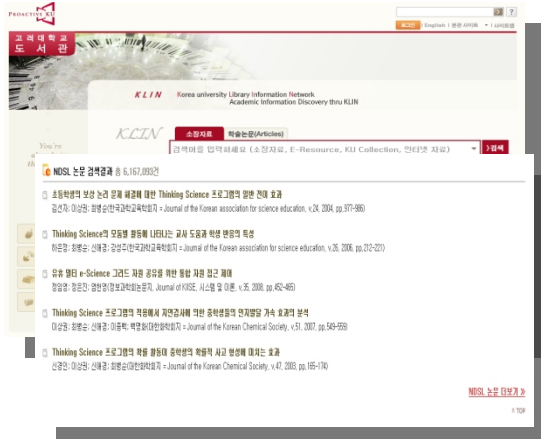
PROACTIVE KU

로그인 | English | 관련사이트 | 사이트맵

고려대학교 도서관

KLIN Korea university Library Information Network Academic Information Discovery thru KLIN

KLIN

소장자료 학술논문(Articles)

검색어를 입력해세요 (소장자료, E-Resource, KU Collection, 인터넷 자료) >검색

You're

NDSL 논문 검색결과 총 6,167,093건

초등학생의 보상 논리 문제 해결에 대한 Thinking Science 프로그램의 일반 전이 효과
김선자; 이상원; 최병순(한국과학교육학회지 = Journal of the Korean association for science education, v.24, 2004, pp.977~986)

Thinking Science의 모둠별 활동에 나타나는 교사 도움과 학생 반응의 특성
허은영; 최병순; 신애경; 강성주(한국과학교육학회지 = Journal of the Korean association for science education, v.26, 2006, pp.212~221)

유무 멀티 e-Science 그리드 자원 공유를 위한 통합 자원 접근 체계
정일영; 정운진; 염헌영(정보과학회논문지, Journal of KIISE, 시스템 및 이론, v.35, 2008, pp.452~465)

Thinking Science 프로그램의 적용에서 지연검사에 의한 중학생들의 인지발달 가속 효과의 분석
이상원; 최병순; 신애경; 이동원; 박영화(대한화학회지 = Journal of the Korean Chemical Society, v.51, 2007, pp.549~559)

Thinking Science 프로그램의 학습 활동이 중학생의 학습적 사고 형성에 미치는 효과
신영란; 이상원; 신애경; 최병순(대한화학회지 = Journal of the Korean Chemical Society, v.47, 2003, pp.165~174)

NDSL 논문 더보기 »

↑ TOP